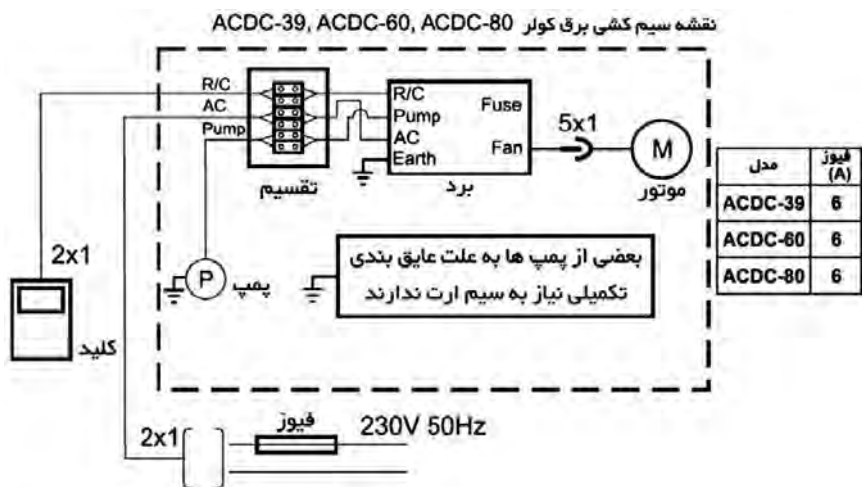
نقشه سیم کشی برق کولر ACDC-39, ACDC-60, ACDC-80

R/C
AC
Pump

تقسیم

R/C
Pump
AC
Earth
Fuse
Fan
برد

5x1

M
موتور

| مدل | فیوز (A) |
|---|---|
| ACDC-39 | 6 |
| ACDC-60 | 6 |
| ACDC-80 | 6 |

2x1

P
پمپ

بعضی از پمپ ها به علت عایق بندی تکمیلی نیاز به سیم ارت ندارند

کلید

2x1
فیوز
230V 50Hz